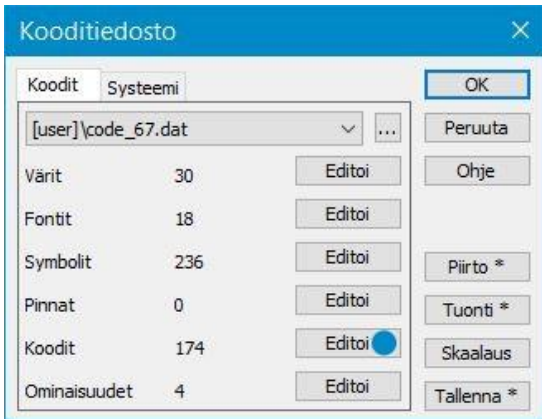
Kooditiedosto ×

Koodit Systeemi

[user]\code_67.dat ...

| | | |
|---|---|---|
| Värit | 30 | Editoi |
| Fontit | 18 | Editoi |
| Symbolit | 236 | Editoi |
| Pinnat | 0 | Editoi |
| Koodit | 174 | Editoi |
| Ominaisuudet | 4 | Editoi |

OK
Peruuta
Ohje
Piirto *
Tuonti *
Skaalaus
Tallenna *